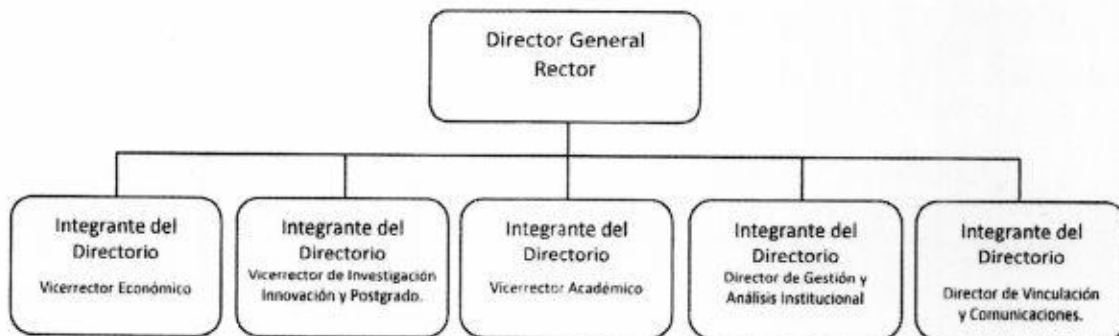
Director General
Rector

Integrante del Directorio
Vicerrector Económico

Integrante del Directorio
Vicerrector de Investigación Innovación y Postgrado.

Integrante del Directorio
Vicerrector Académico

Integrante del Directorio
Director de Gestión y Análisis Institucional

Integrante del Directorio
Director de Vinculación y Comunicaciones.